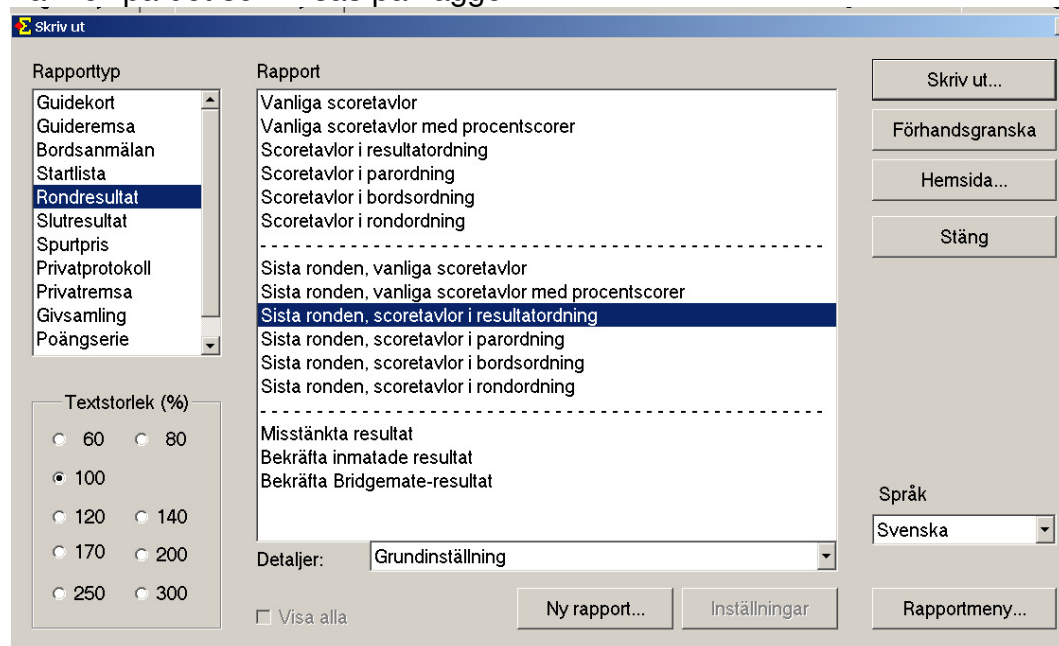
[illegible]

Skriv ut

Rapporttyp

Guidekort
Guideremsa
Bordsanmälan
Startlista
Rondresultat
Slutresultat
Spurtpris
Privatprotokoll
Privatremsa
Givsamling
Poängserie

Textstorlek (%)

60
80
100
120
140
170
200
250
300

Rapport

Vanliga scoretavlor
Vanliga scoretavlor med procentscorer
Scoretavlor i resultatordning
Scoretavlor i parordning
Scoretavlor i bordsordning
Scoretavlor i rondordning
- - - - - - - - - - - - - - - - - - - - - - - - - - - - - - - - - - - - - - - - - - - - - -
Sista ronden, vanliga scoretavlor
Sista ronden, vanliga scoretavlor med procentscorer
Sista ronden, scoretavlor i resultatordning
Sista ronden, scoretavlor i parordning
Sista ronden, scoretavlor i bordsordning
Sista ronden, scoretavlor i rondordning
- - - - - - - - - - - - - - - - - - - - - - - - - - - - - - - - - - - - - - - - - - - - - -
Misstänkta resultat
Bekräfta inmatade resultat
Bekräfta Bridgemate-resultat

Detaljer: Grundinställning

Visa alla

Ny rapport...
Inställningar

Skriv ut...
Förhandsgranska
Hemsida...
Stäng

Språk
Svenska

Rapportmeny...